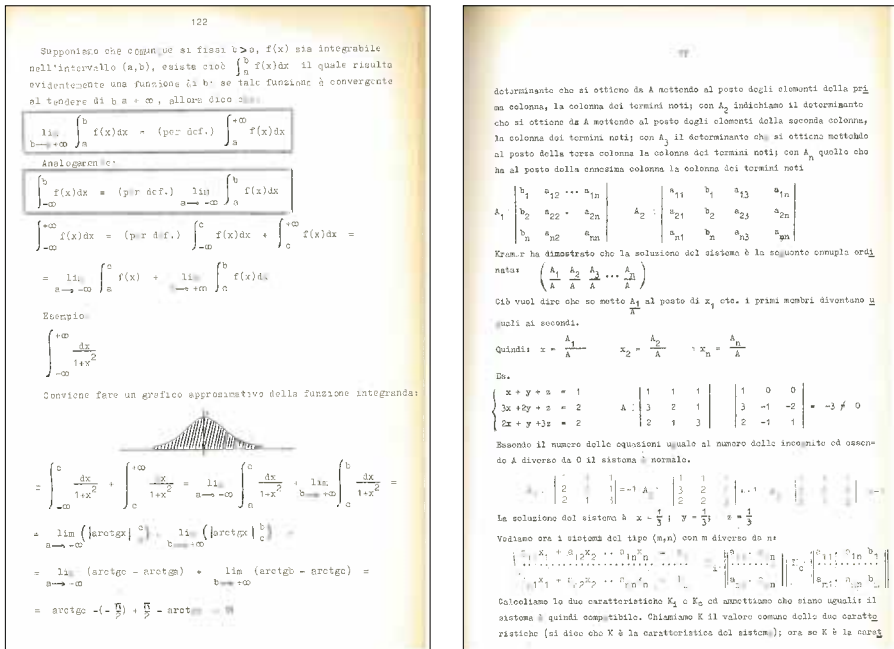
122

Supponiamo che comunque si fissi $b > a$, f(x) sia integrabile nell'intervallo (a,b), esiste cioè $\int_a^b f(x)dx$ il quale risulta evidentemente una funzione di b: se tale funzione è convergente al tendere di b a + ∞, allora dico che:

$\lim_{b \to +\infty} \int_a^b f(x)dx$ = (per def.) $\int_a^{+\infty} f(x)dx$

Analogamente:

$\int_{-\infty}^b f(x)dx$ = (per def.) $\lim_{a \to -\infty} \int_a^b f(x)dx$

$\int_{-\infty}^{+\infty} f(x)dx$ = (per def.) $\int_{-\infty}^c f(x)dx + \int_c^{+\infty} f(x)dx$ =

$= \lim_{a \to -\infty} \int_a^c f(x) + \lim_{b \to +\infty} \int_c^b f(x)dx$

Esempio

$\int_{-\infty}^{+\infty} \frac{dx}{1+x^2}$

Conviene fare un grafico approssimativo della funzione integranda:

$= \int_{-\infty}^c \frac{dx}{1+x^2} + \int_c^{+\infty} \frac{dx}{1+x^2} = \lim_{a \to -\infty} \int_a^c \frac{dx}{1+x^2} + \lim_{b \to +\infty} \int_c^b \frac{dx}{1+x^2}$ =

$= \lim_{a \to -\infty} \left( |arctgx|_a^c \right) + \lim_{b \to +\infty} \left( |arctgx|_c^b \right)$

$= \lim_{a \to -\infty}$ (arctgc - arctga) + $\lim_{b \to +\infty}$ (arctgb - arctgc) =

= arctgc $-(-\frac{\pi}{2}) + \frac{\pi}{2}$ - arct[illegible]

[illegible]

determinante che si ottiene da A mettendo al posto degli elementi della prima colonna, la colonna dei termini noti; con $A_2$ indichiamo il determinante che si ottiene da A mettendo al posto degli elementi della seconda colonna, la colonna dei termini noti; con $A_3$ il determinante che si ottiene mettendo al posto della terza colonna la colonna dei termini noti; con $A_n$ quello che ha al posto della ennesima colonna la colonna dei termini noti

$A_1 \begin{vmatrix} b_1 & a_{12} & \cdots & a_{1n} \\ b_2 & a_{22} & \cdots & a_{2n} \\ b_n & a_{n2} & & a_{nn} \end{vmatrix} \quad A_2 : \begin{vmatrix} a_{11} & b_1 & a_{13} & a_{1n} \\ a_{21} & b_2 & a_{23} & a_{2n} \\ a_{n1} & b_n & a_{n3} & a_{nn} \end{vmatrix}$

Kramer ha dimostrato che la soluzione del sistema è la seguente ennupla ordinata: $\left( \frac{A_1}{A} \frac{A_2}{A} \frac{A_3}{A} \cdots \frac{A_n}{A} \right)$

Ciò vuol dire che se metto $\frac{A_1}{A}$ al posto di $x_1$ etc. i primi membri diventano uguali ai secondi.

Quindi: $x = \frac{A_1}{A}$ $x_2 = \frac{A_2}{A}$ $x_n = \frac{A_n}{A}$

Es.

$\begin{cases} x + y + z = 1 \\ 3x + 2y + z = 2 \\ 2x + y + 3z = 2 \end{cases} \quad A : \begin{vmatrix} 1 & 1 & 1 \\ 3 & 2 & 1 \\ 2 & 1 & 3 \end{vmatrix} \quad \begin{vmatrix} 1 & 0 & 0 \\ 3 & -1 & -2 \\ 2 & -1 & 1 \end{vmatrix} = -3 \neq 0$

Essendo il numero delle equazioni uguale al numero delle incognite ed essendo A diverso da 0 il sistema è normale.

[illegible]

La soluzione del sistema è $x = \frac{1}{3}$ ; $y = \frac{1}{3}$; $z = \frac{1}{3}$

Vediamo ora i sistemi del tipo (m,n) con m diverso da n:

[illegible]

Calcoliamo le due caratteristiche $K_1$ e $K_2$ ed ammettiamo che siano uguali: il sistema è quindi compatibile. Chiamiamo K il valore comune delle due caratteristiche (si dice che K è la caratteristica del sistema); ora se K è la caratt